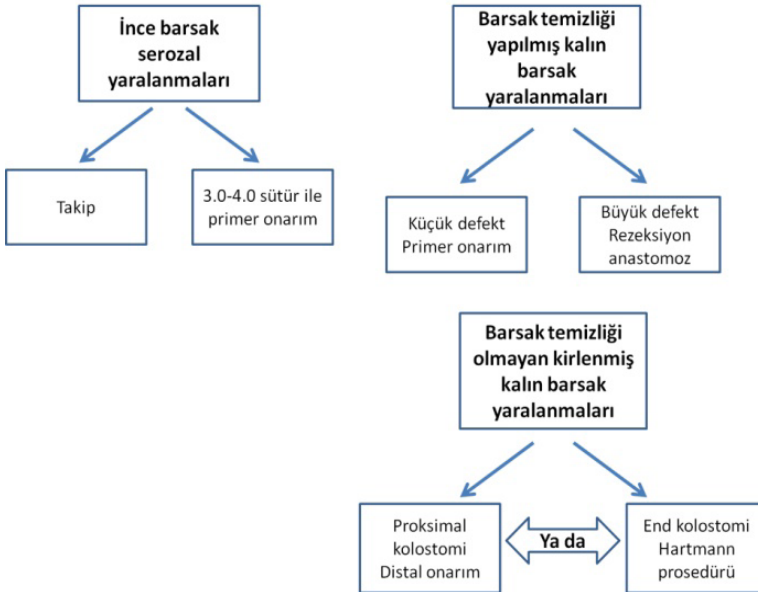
İnce barsak serozal yaralanmaları

Takip

3.0-4.0 sütür ile primer onarım

Barsak temizliği yapılmış kalın barsak yaralanmaları

Küçük defekt Primer onarım

Büyük defekt Rezeksiyon anastomoz

Barsak temizliği olmayan kirlenmiş kalın barsak yaralanmaları

Proksimal kolostomi Distal onarım

Ya da

End kolostomi Hartmann prosedürü